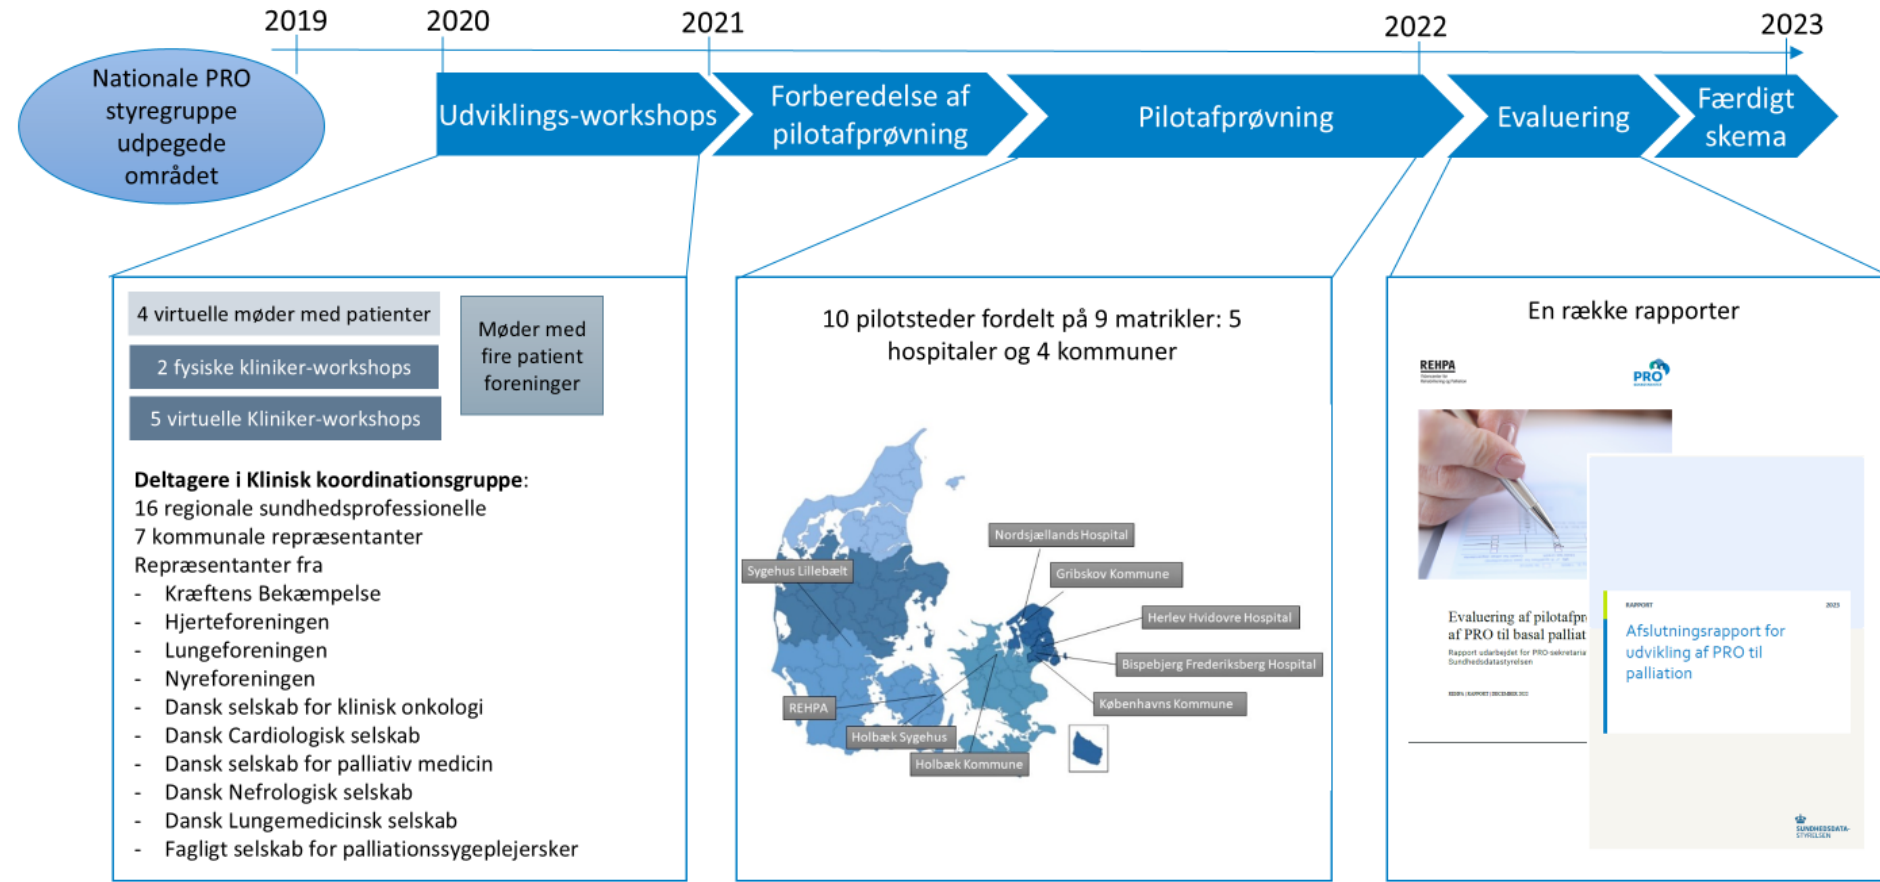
2019
2020
2021
2022
2023

Nationale PRO styregruppe udpegede området

Udviklings-workshops

Forberedelse af pilotafprøvning

Pilotafprøvning

Evaluering

Færdigt skema

4 virtuelle møder med patienter

2 fysiske kliniker-workshops

5 virtuelle Kliniker-workshops

Møder med fire patient foreninger

**Deltagere i Klinisk koordinationsgruppe**:
16 regionale sundhedsprofessionelle
7 kommunale repræsentanter
Repræsentanter fra
- Kræftens Bekæmpelse
- Hjerteforeningen
- Lungeforeningen
- Nyreforeningen
- Dansk selskab for klinisk onkologi
- Dansk Cardiologisk selskab
- Dansk selskab for palliativ medicin
- Dansk Nefrologisk selskab
- Dansk Lungemedicinsk selskab
- Fagligt selskab for palliationssygeplejersker

10 pilotsteder fordelt på 9 matrikler: 5 hospitaler og 4 kommuner

Nordsjællands Hospital
Sygehus Lillebælt
Gribskov Kommune
Herlev Hvidovre Hospital
Bispebjerg Frederiksberg Hospital
REHPA
Københavns Kommune
Holbæk Sygehus
Holbæk Kommune

En række rapporter

REHPA
PRO

Evaluering af pilotafpr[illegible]
af PRO til basal palliat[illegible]
Rapport udarbejdet for PRO-sekretaria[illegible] Sundhedsdatastyrelsen
REHPA | RAPPORT | DECEMBER 2022

RAPPORT
2023
Afslutningsrapport for udvikling af PRO til palliation

SUNDHEDSDATA-STYRELSEN